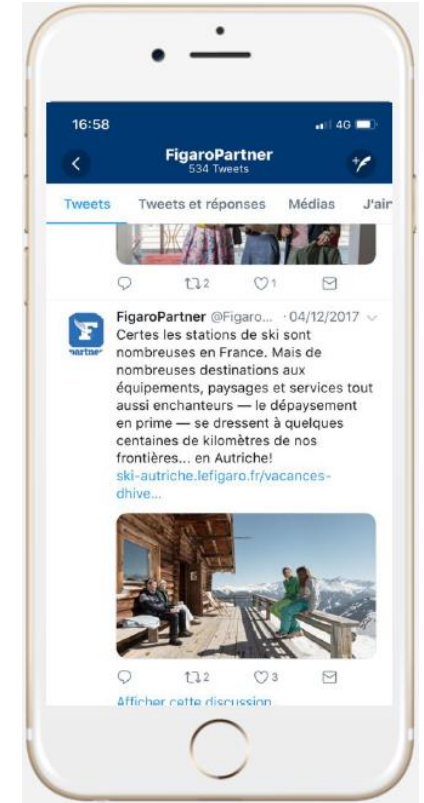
16:58

4G

FigaroPartner
534 Tweets

Tweets    Tweets et réponses    Médias    J'air

2    1

FigaroPartner @Figaro... · 04/12/2017
Certes les stations de ski sont nombreuses en France. Mais de nombreuses destinations aux équipements, paysages et services tout aussi enchanteurs — le dépaysement en prime — se dressent à quelques centaines de kilomètres de nos frontières... en Autriche!
ski-autriche.lefigaro.fr/vacances-dhive...

partner

2    3

Afficher cette discussion